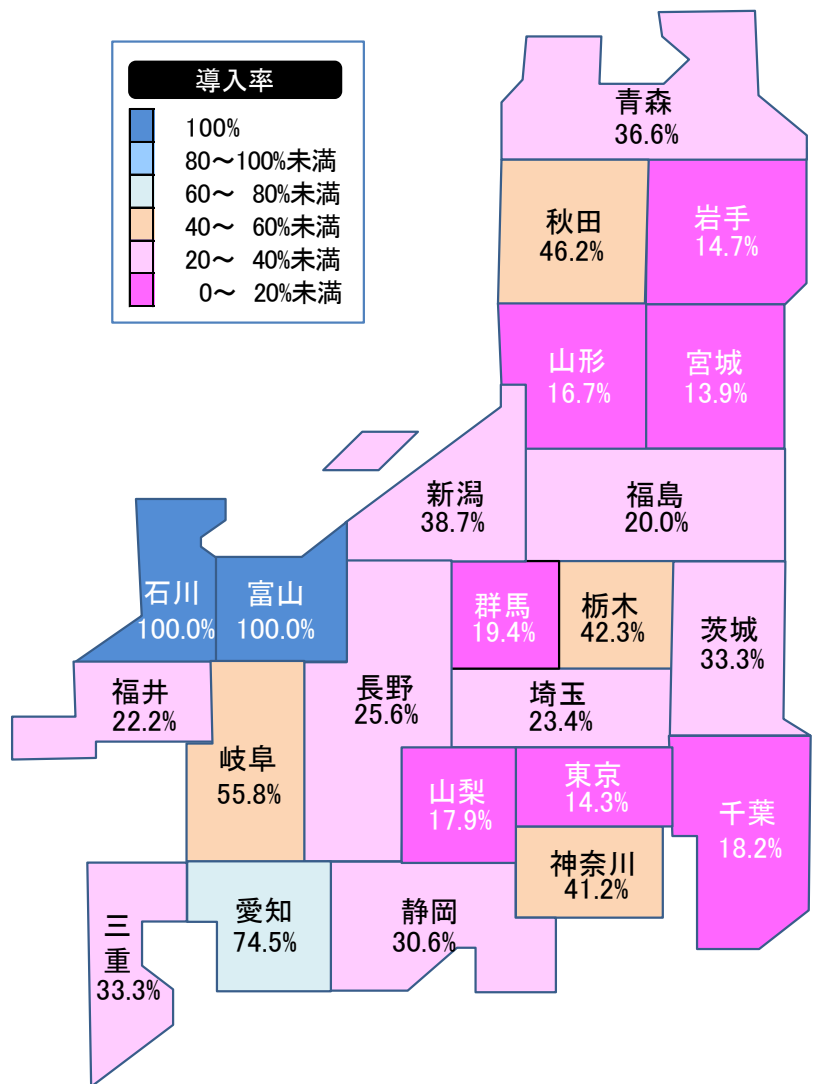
導入率
100%
80～100%未満
60～ 80%未満
40～ 60%未満
20～ 40%未満
0～ 20%未満

青森
36.6%
秋田
46.2%
岩手
14.7%
山形
16.7%
宮城
13.9%
新潟
38.7%
福島
20.0%
石川
100.0%
富山
100.0%
群馬
19.4%
栃木
42.3%
茨城
33.3%
福井
22.2%
長野
25.6%
埼玉
23.4%
岐阜
55.8%
山梨
17.9%
東京
14.3%
千葉
18.2%
神奈川
41.2%
三
重
33.3%
愛知
74.5%
静岡
30.6%